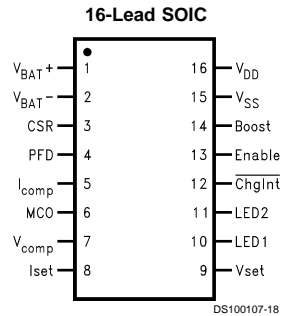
16-Lead SOIC

$V_{BAT}+$ 1
$V_{BAT}-$ 2
CSR 3
PFD 4
$I_{comp}$ 5
MCO 6
$V_{comp}$ 7
Iset 8

16 $V_{DD}$
15 $V_{SS}$
14 Boost
13 Enable
12 $\overline{\text{ChgInt}}$
11 LED2
10 LED1
9 Vset

DS100107-18